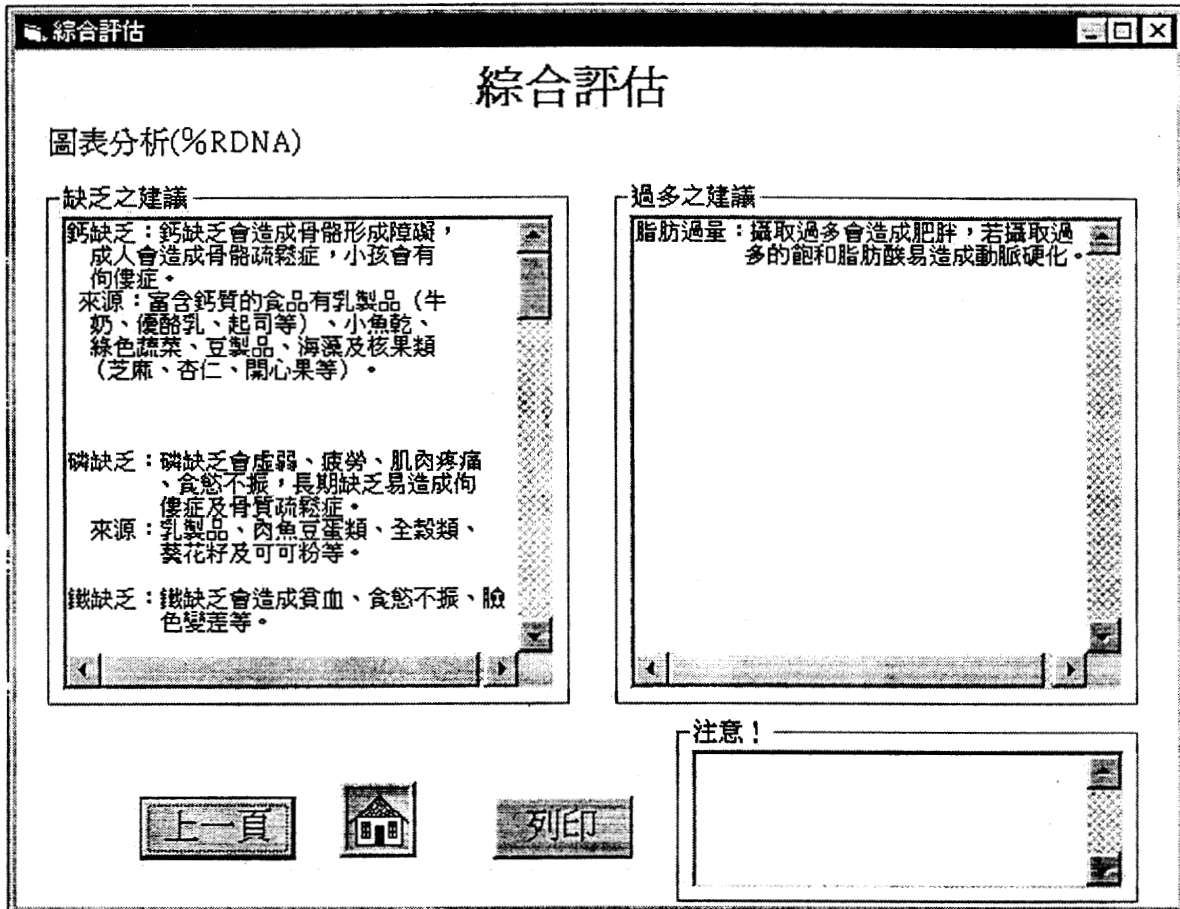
綜合評估

綜合評估

圖表分析(%RDNA)

缺乏之建議

鈣缺乏：鈣缺乏會造成骨骼形成障礙，成人會造成骨骼疏鬆症，小孩會有佝僂症。
來源：富含鈣質的食品有乳製品（牛奶、優酪乳、起司等）、小魚乾、綠色蔬菜、豆製品、海藻及核果類（芝麻、杏仁、開心果等）。

磷缺乏：磷缺乏會虛弱、疲勞、肌肉疼痛、食慾不振，長期缺乏易造成佝僂症及骨質疏鬆症。
來源：乳製品、肉魚豆蛋類、全穀類、葵花籽及可可粉等。

鐵缺乏：鐵缺乏會造成貧血、食慾不振、臉色變差等。

過多之建議

脂肪過量：攝取過多會造成肥胖，若攝取過多的飽和脂肪酸易造成動脈硬化。

注意！

上一頁

列印